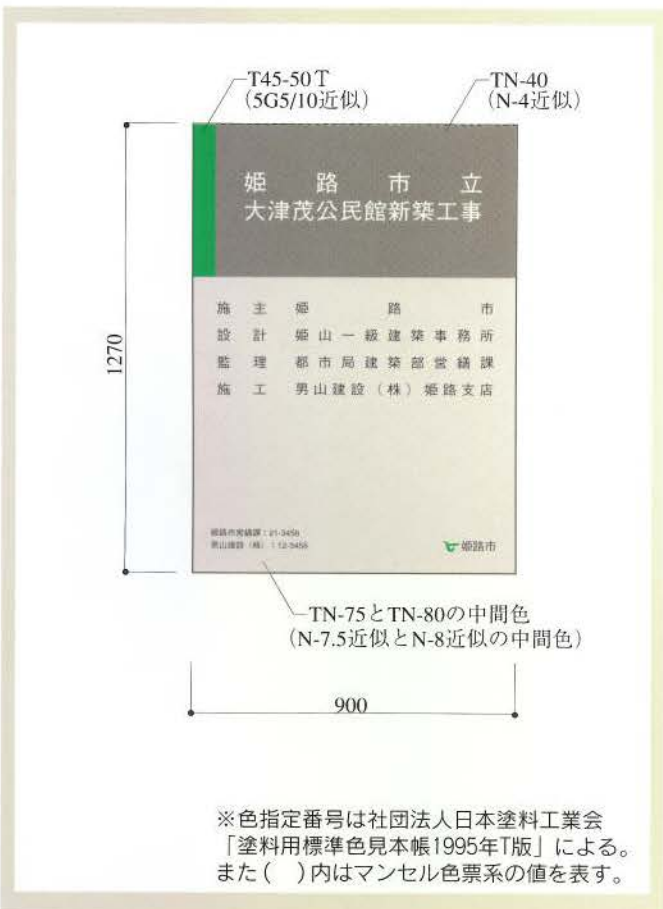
T45-50 T
(5G5/10近似)

TN-40
(N-4近似)

1270

姫　路　市　立
大津茂公民館新築工事

施　主　姫　路　市
設　計　姫山一級建築事務所
監　理　都市局建築部営繕課
施　工　男山建設（株）姫路支店

姫路市営繕課：21-3456
男山建設（株）：12-3456

姫路市

TN-75とTN-80の中間色
(N-7.5近似とN-8近似の中間色)

900

※色指定番号は社団法人日本塗料工業会「塗料用標準色見本帳1995年T版」による。
また(　)内はマンセル色票系の値を表す。